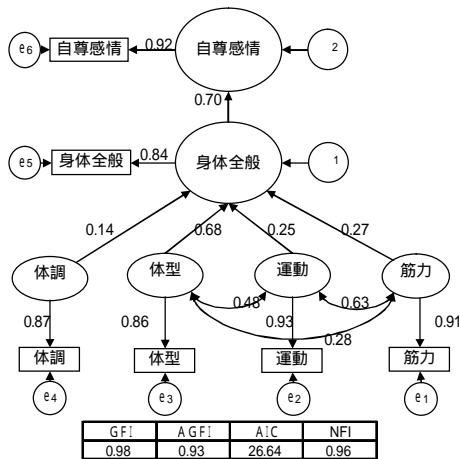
e6 自尊感情 0.92 自尊感情 2

0.70

e5 身体全般 0.84 身体全般 1

0.14 0.68 0.25 0.27

体調 体型 運動 筋力

0.48 0.63

0.87 0.86 0.93 0.91

0.28

体調 体型 運動 筋力

e4 e3 e2 e1

| GFI | AGFI | AIC | NFI |
|---|---|---|---|
| 0.98 | 0.93 | 26.64 | 0.96 |